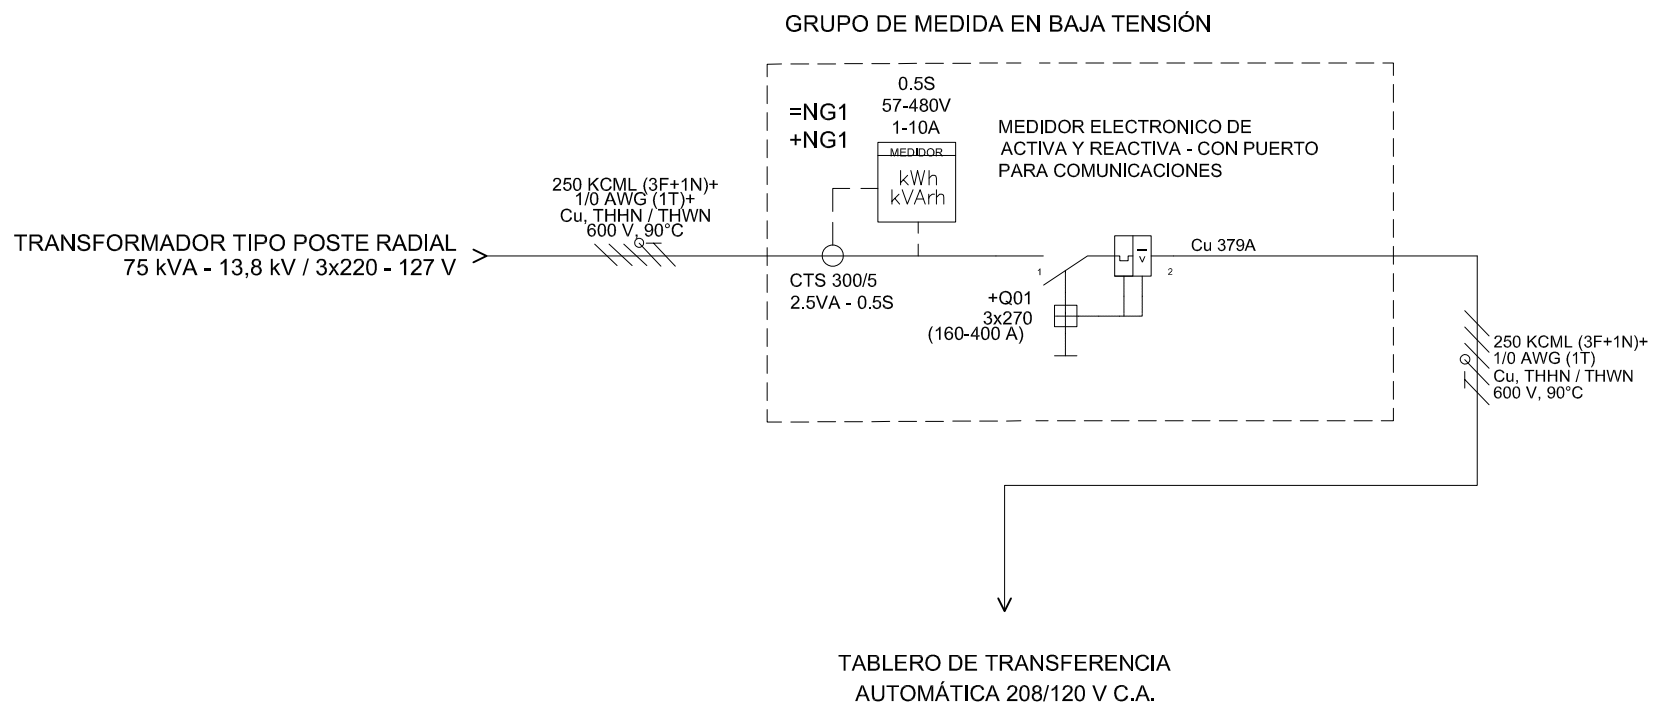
GRUPO DE MEDIDA EN BAJA TENSIÓN

=NG1
+NG1

0.5S
57-480V
1-10A

MEDIDOR
kWh
kVArh

MEDIDOR ELECTRONICO DE ACTIVA Y REACTIVA - CON PUERTO PARA COMUNICACIONES

250 KCML (3F+1N)+
1/0 AWG (1T)+
Cu, THHN / THWN
600 V, 90°C

TRANSFORMADOR TIPO POSTE RADIAL
75 kVA - 13,8 kV / 3x220 - 127 V

CTS 300/5
2.5VA - 0.5S

1

+Q01
3x270
(160-400 A)

2

Cu 379A

250 KCML (3F+1N)+
1/0 AWG (1T)
Cu, THHN / THWN
600 V, 90°C

TABLERO DE TRANSFERENCIA
AUTOMÁTICA 208/120 V C.A.